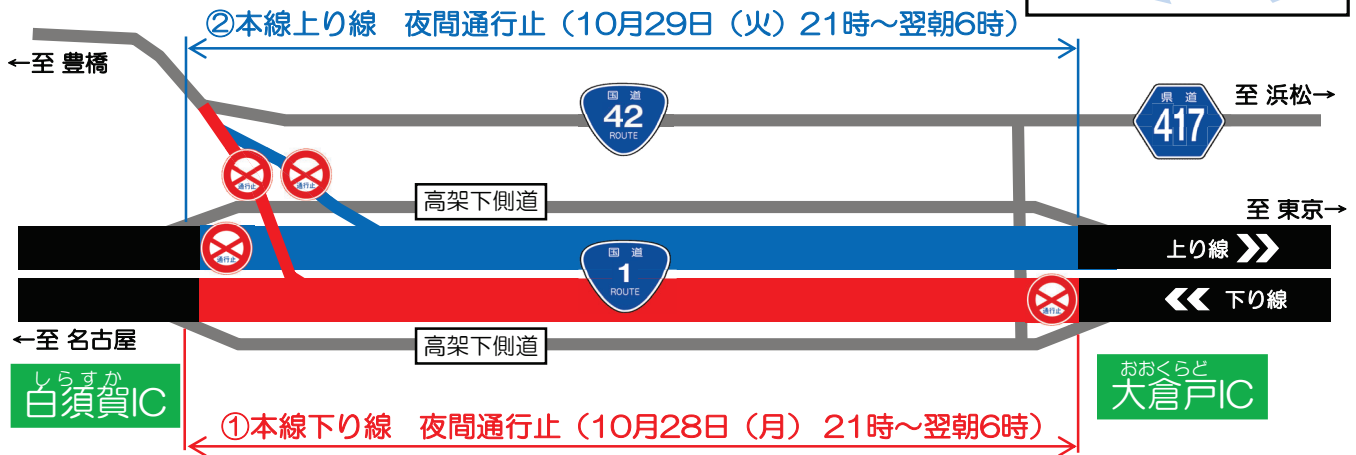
②本線上り線　夜間通行止（10月29日（火）21時～翌朝6時）

←至 豊橋

国道
42
ROUTE

県道
417

至 浜松→

通行止

通行止

高架下側道

至 東京→

通行止

国道
1
ROUTE

上り線

通行止

下り線

←至 名古屋

高架下側道

しらすか
白須賀IC

おおくらど
大倉戸IC

①本線下り線　夜間通行止（10月28日（月）21時～翌朝6時）